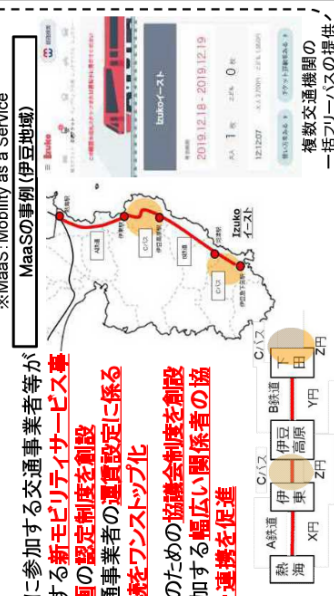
※MaaS:Mobility as a Service

MaaSの事例(伊豆地域)

Izuko

Izukoイースト

2019.12.18 - 2019.12.19

Izuko イースト

A鉄道
B鉄道
Cバス
Cバス

熱海
伊東
伊豆高原
下田

X円
Z円
Y円
Z円

複数交通機関の
一括フリーパスの提供

に参加する交通事業者等が
する新モビリティサービス事
画の認定制度を創設
通事業者の運賃設定に係る
続をワンストップ化

のための協議会制度を創設
加する幅広い関係者の協
連携を促進